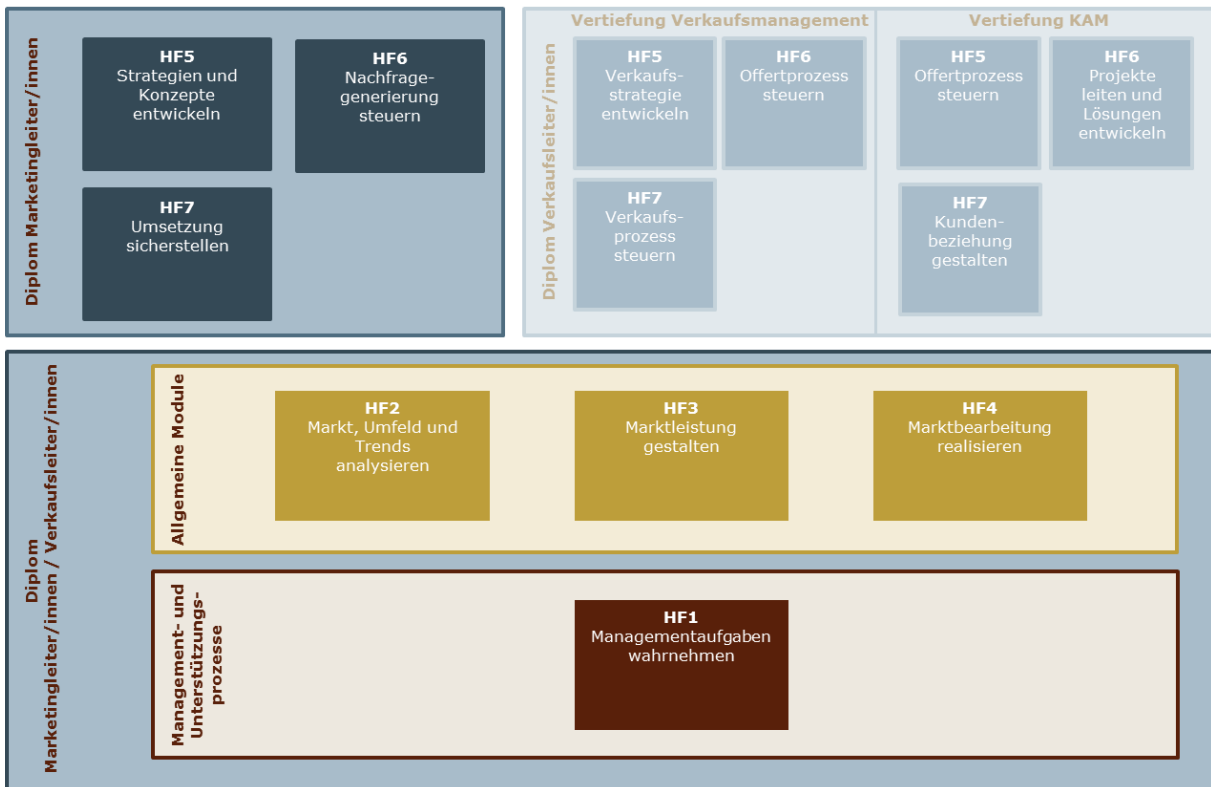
Diplom Marketingleiter/innen

HF5
Strategien und Konzepte entwickeln

HF6
Nachfrage-generierung steuern

HF7
Umsetzung sicherstellen

Diplom Verkaufsleiter/innen

Vertiefung Verkaufsmanagement

HF5
Verkaufs-strategie entwickeln

HF6
Offertprozess steuern

HF7
Verkaufs-prozess steuern

Vertiefung KAM

HF5
Offertprozess steuern

HF6
Projekte leiten und Lösungen entwickeln

HF7
Kunden-beziehung gestalten

Diplom Marketingleiter/innen / Verkaufsleiter/innen

Allgemeine Module

HF2
Markt, Umfeld und Trends analysieren

HF3
Marktleistung gestalten

HF4
Marktbearbeitung realisieren

Management- und Unterstützungs-prozesse

HF1
Managementaufgaben wahrnehmen